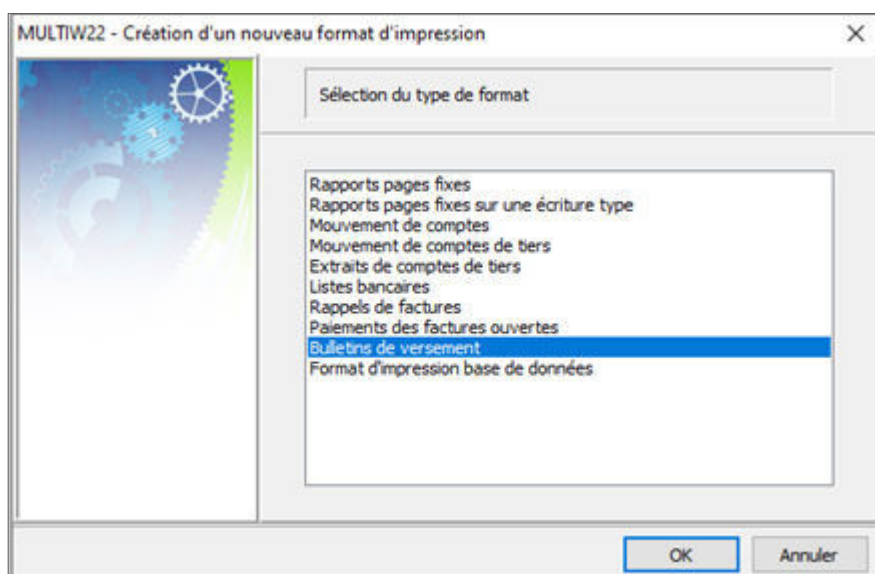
MULTIW22 - Création d'un nouveau format d'impression

Sélection du type de format

Rapports pages fixes
Rapports pages fixes sur une écriture type
Mouvement de comptes
Mouvement de comptes de tiers
Extraits de comptes de tiers
Listes bancaires
Rappels de factures
Paiements des factures ouvertes
Bulletins de versement
Format d'impression base de données

OK
Annuler